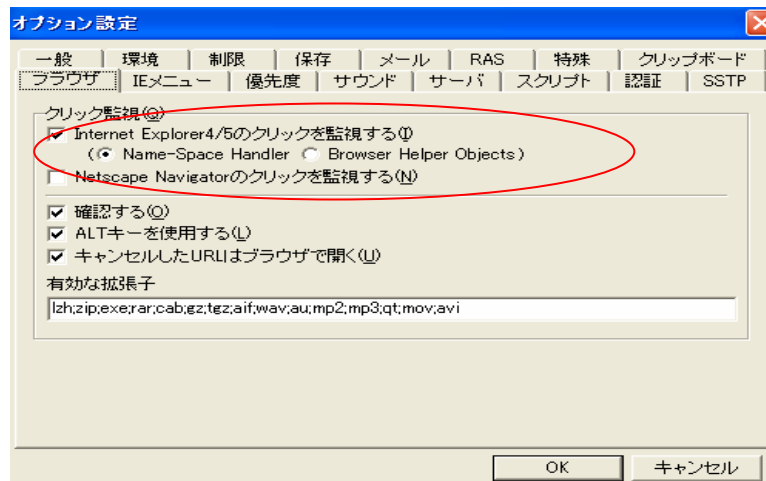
オプション設定

一般 | 環境 | 制限 | 保存 | メール | RAS | 特殊 | クリップボード
ブラウザ | IEメニュー | 優先度 | サウンド | サーバ | スクリプト | 認証 | SSTP

クリック監視(G)
Internet Explorer4/5のクリックを監視する(I)
( Name-Space Handler Browser Helper Objects )
Netscape Navigatorのクリックを監視する(N)

確認する(O)
ALTキーを使用する(L)
キャンセルしたURLはブラウザで開く(U)
有効な拡張子
lzh;zip;exe;rar;cab;gz;tgz;aif;wav;au;mp2;mp3;qt;mov;avi

OK キャンセル